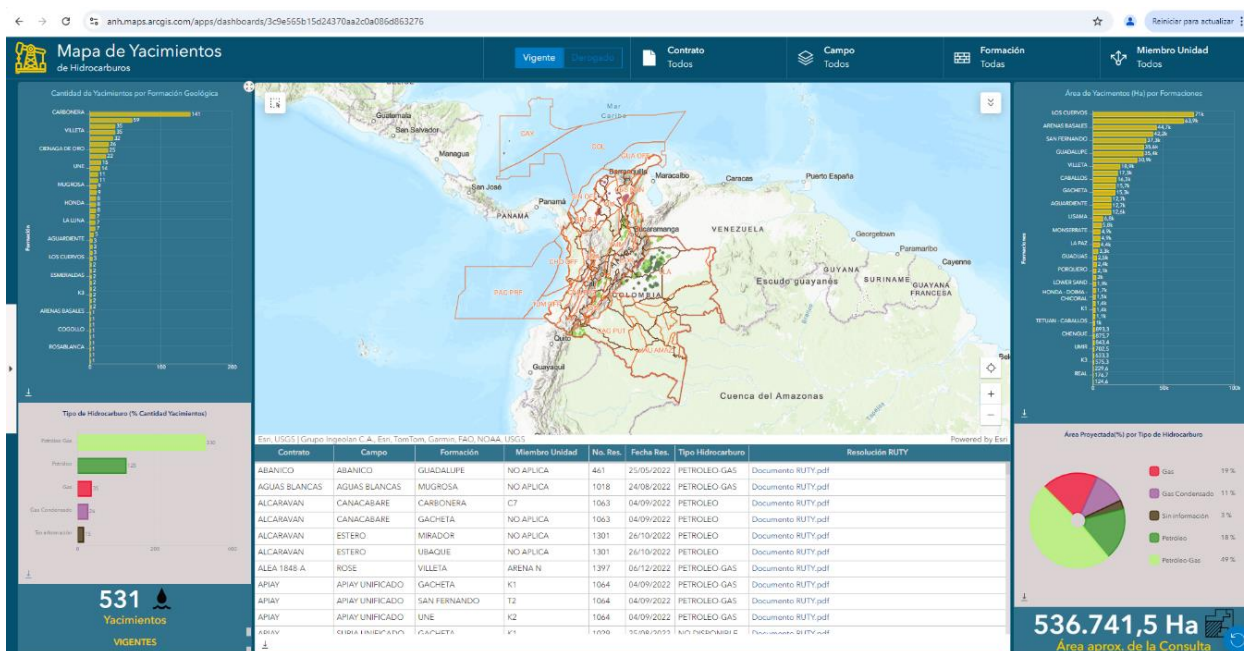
anh.maps.arcgis.com/apps/dashboards/3c9e565b15d24370aa2c0a086d863276

Reiniciar para actualizar

Mapa de Yacimientos
de Hidrocarburos

Vigente Derogado

Contrato
Todos

Campo
Todos

Formación
Todas

Miembro Unidad
Todos

Cantidad de Yacimientos por Formación Geológica

CARBONERA 141
VILLETA
CIENAGA DE ORO
UNE
MUGROSA
HONDA
LA LUNA
AGUARDIENTE
LOS CUERVOS
ESMERALDAS
K1
ARENAS BASALES
COGOLLO
ROSABLANCA

Formación

0 150 300

Tipo de Hidrocarburo (% Cantidad Yacimientos)

Petroleo-Gas 330
Petroleo 120
Gas 35
Gas Condensado 25
Sin información 12

0 200 400

531
Yacimientos
VIGENTES

Mar Caribe
Guatemala
San Salvador
Managua
San José
PANAMÁ
Panamá
Barranquilla
Maracaibo
Caracas
Puerto España
Bucaramanga
VENEZUELA
Georgetown
Paramaribo
Cayenne
GUYANA
SURINAME
GUAYANA FRANCESA
Escudo guayanés
COLOMBIA
Quito
Guayaquil
Cuenca del Amazonas

Esri, USGS | Grupo Ingeoian C.A., Esri, TomTom, Garmin, FAO, NOAA, USGS
Powered by Esri

| Contrato | Campo | Formación | Miembro Unidad | No. Res. | Fecha Res. | Tipo Hidrocarburo | Resolución RUTY |
|---|---|---|---|---|---|---|---|
| ABANICO | ABANICO | GUADALUPE | NO APLICA | 461 | 25/05/2022 | PETROLEO-GAS | Documento RUTY.pdf |
| AGUAS BLANCAS | AGUAS BLANCAS | MUGROSA | NO APLICA | 1018 | 24/08/2022 | PETROLEO-GAS | Documento RUTY.pdf |
| ALCARAVAN | CANACABARE | CARBONERA | C7 | 1063 | 04/09/2022 | PETROLEO | Documento RUTY.pdf |
| ALCARAVAN | CANACABARE | GACHETA | NO APLICA | 1063 | 04/09/2022 | PETROLEO | Documento RUTY.pdf |
| ALCARAVAN | ESTERO | MIRADOR | NO APLICA | 1301 | 26/10/2022 | PETROLEO | Documento RUTY.pdf |
| ALCARAVAN | ESTERO | UBAQUE | NO APLICA | 1301 | 26/10/2022 | PETROLEO | Documento RUTY.pdf |
| ALEA 1848 A | ROSE | VILLETA | ARENA N | 1397 | 06/12/2022 | PETROLEO-GAS | Documento RUTY.pdf |
| APIAY | APIAY UNIFICADO | GACHETA | K1 | 1064 | 04/09/2022 | PETROLEO-GAS | Documento RUTY.pdf |
| APIAY | APIAY UNIFICADO | SAN FERNANDO | T2 | 1064 | 04/09/2022 | PETROLEO-GAS | Documento RUTY.pdf |
| APIAY | APIAY UNIFICADO | UNE | K2 | 1064 | 04/09/2022 | PETROLEO-GAS | Documento RUTY.pdf |
| APIAY | SURIA UNIFICADO | GACHETA | K1 | 1029 | 25/08/2022 | NO DISPONIBLE | Documento RUTY.pdf |

Área de Yacimientos (Ha) por Formaciones

LOS CUERVOS
ARENAS BASALES
SAN FERNANDO
GUADALUPE
VILLETA
CABALLOS
GACHETA
AGUARDIENTE
USAMA
MONSERRATE
LA PAZ
GUADUAS
PORQUERO
LOWER SAND
HONDA - DOIMA CHICORAL
K1
TETUAN - CABALLOS
CHENGUE
UMIR
K3
REAL

Formación

0 50k 100k

Área Proyectada(%) por Tipo de Hidrocarburo

Gas 59 %
Gas Condensado 11 %
Sin información 3 %
Petroleo 18 %
Petroleo-Gas 49 %

536.741,5 Ha
Área aprox. de la Consulta